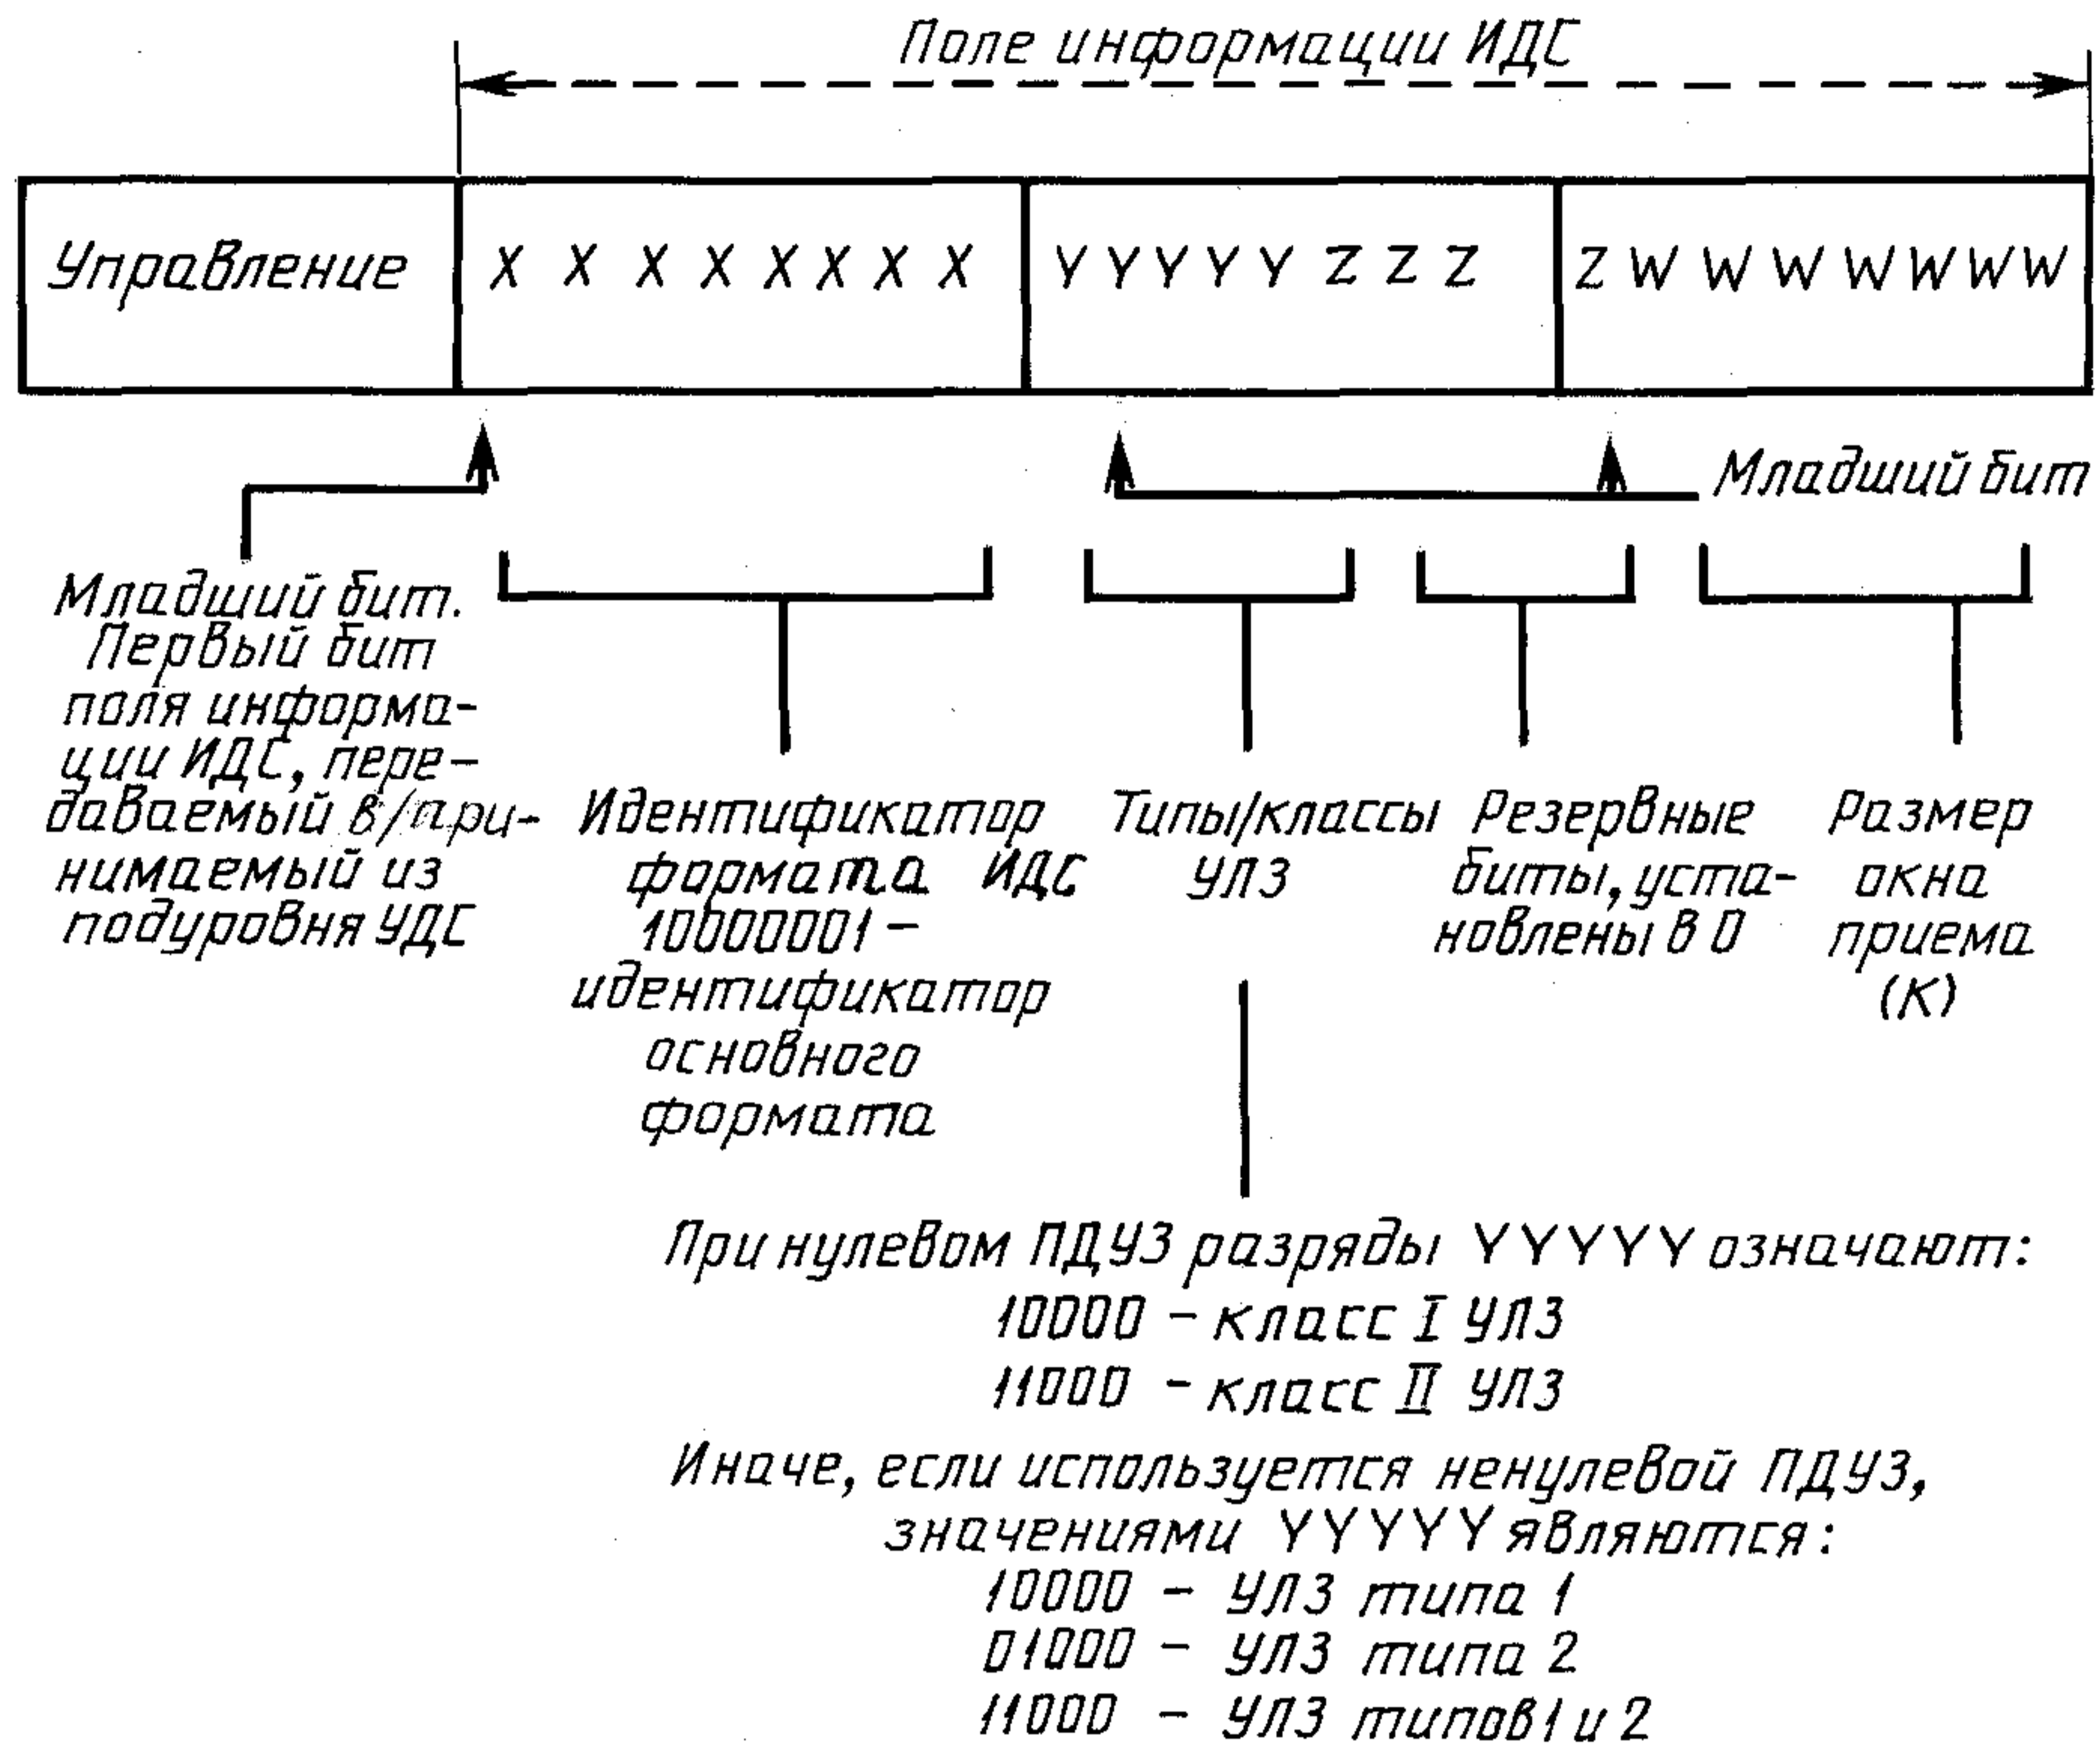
Поле информации ИДС

Управление
X X X X X X X X
Y Y Y Y Y Z Z Z
Z W W W W W W W

Младший бит

Младший бит. Первый бит поля информации ИДС, передаваемый в/принимаемый из подуровня УДС

Идентификатор формата ИДС 10000001 – идентификатор основного формата

Типы/классы УЛЗ

Резервные биты, установлены в 0

Размер окна приема (K)

При нулевом ПДУЗ разряды YYYYY означают:
10000 – класс I УЛЗ
11000 – класс II УЛЗ
Иначе, если используется ненулевой ПДУЗ, значениями YYYYY являются:
10000 – УЛЗ типа 1
01000 – УЛЗ типа 2
11000 – УЛЗ типов 1 и 2